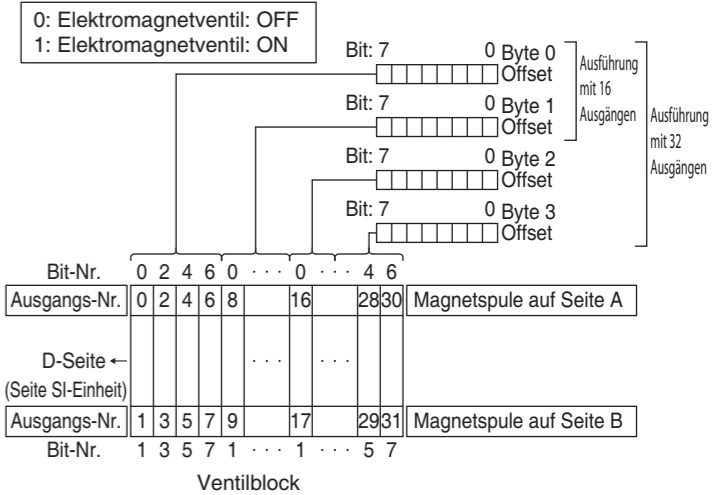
0: Elektromagnetventil: OFF
1: Elektromagnetventil: ON

Bit: 7 0 Byte 0 Offset
Bit: 7 0 Byte 1 Offset
Bit: 7 0 Byte 2 Offset
Bit: 7 0 Byte 3 Offset

Ausführung mit 16 Ausgängen

Ausführung mit 32 Ausgängen

Bit-Nr. 0 2 4 6 0 · · · 0 · · · 4 6

| Ausgangs-Nr. | 0 | 2 | 4 | 6 | 8 | | 16 | | 28 | 30 | Magnetspule auf Seite A |
|---|---|---|---|---|---|---|---|---|---|---|---|
| D-Seite ← (Seite SI-Einheit) | | | | | | · · · | | · · · | | | |
| Ausgangs-Nr. | 1 | 3 | 5 | 7 | 9 | | 17 | | 29 | 31 | Magnetspule auf Seite B |

Bit-Nr. 1 3 5 7 1 · · · 1 · · · 5 7

Ventilblock